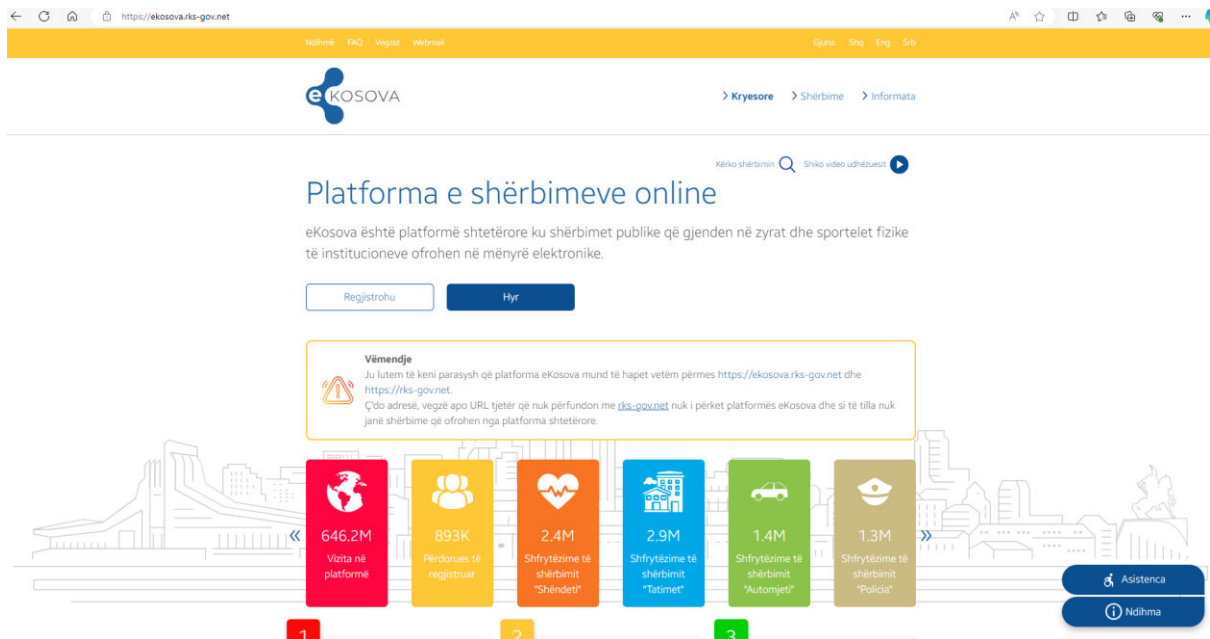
https://ekosova.rks-gov.net

Ndihmë FAQ Vegzat Webmail

Gjuha: Shq Eng Srb

eKOSOVA

Kryesore Shërbime Informata

Kërko shërbimin Shiko video udhëzuesit

Platforma e shërbimeve online

eKosova është platformë shtetërore ku shërbimet publike që gjenden në zyrat dhe sportelet fizike të institucioneve ofrohen në mënyrë elektronike.

Regjistrohu Hyr

Vëmendje
Ju lutem të keni parasysh që platforma eKosova mund të hapet vetëm përmes https://ekosova.rks-gov.net dhe https://rks-gov.net.
Çdo adresë, vegzë apo URL tjetër që nuk përfundon me rks-gov.net nuk i përket platformës eKosova dhe si të tilla nuk janë shërbime që ofrohen nga platforma shtetërore.

646.2M
Vizita në platformë

893K
Përdorues të regjistruar

2.4M
Shfrytëzime të shërbimit "Shëndeti"

2.9M
Shfrytëzime të shërbimit "Tatimet"

1.4M
Shfrytëzime të shërbimit "Automjeti"

1.3M
Shfrytëzime të shërbimit "Policia"

Asistenca
Ndihma

1 2 3